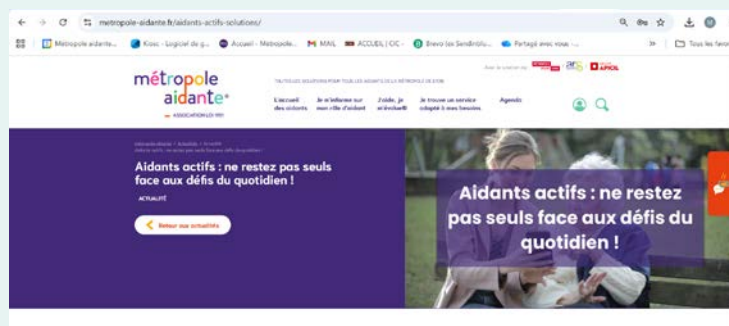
metropole-aidante.fr/aidants-actifs-solutions/

Métropole aidante... Kosc - Logiciel de g... Accueil - Métropole... MAIL ACCUEIL | CIC - Brevo (ex Sendinblu... Partagé avec vous - ... Tous les favoris

métropole aidante
ASSOCIATION LOI 1901

TOUTES LES SOLUTIONS POUR TOUS LES AIDANTS DE LA MÉTROPOLE DE LYON

Avec le soutien de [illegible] APICIL

L'accueil des aidants | Je m'informe sur mon rôle d'aidant | J'aide, je m'évalue | Je trouve un service adapté à mes besoins | Agenda

Métropole Aidante > Actualités > Actualité > Aidants actifs : ne restez pas seuls face aux défis du quotidien !

Aidants actifs : ne restez pas seuls face aux défis du quotidien !

ACTUALITÉ

Retour aux actualités

Aidants actifs : ne restez pas seuls face aux défis du quotidien !